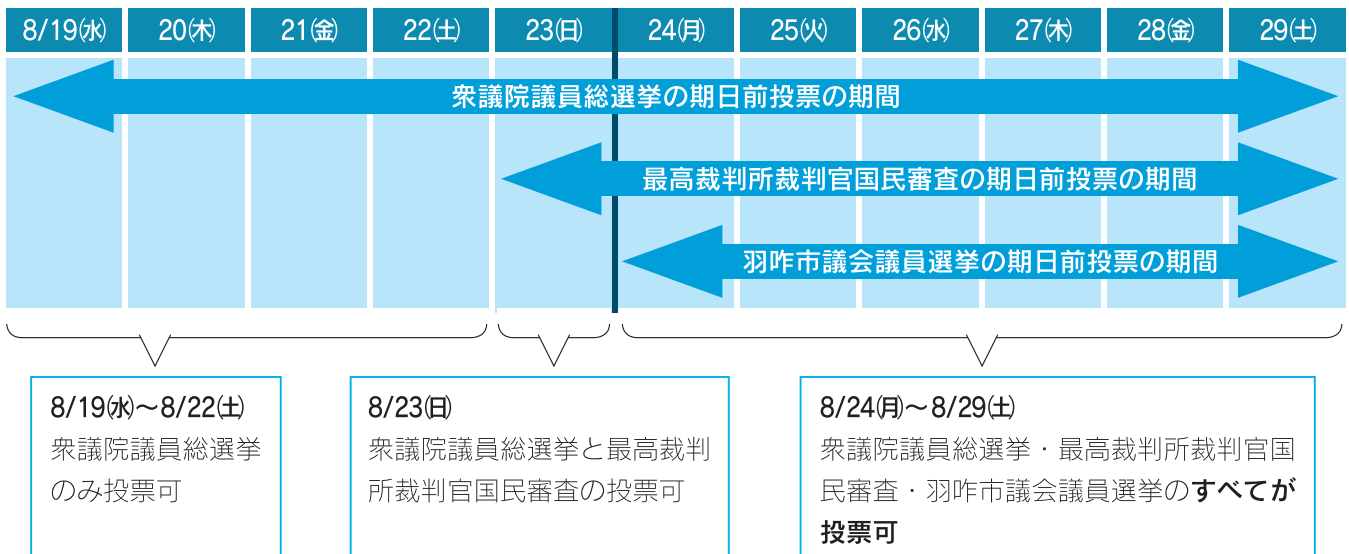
| 8/19㈬ | 20㈭ | 21㈮ | 22㈯ | 23㈰ | 24㈪ | 25㈫ | 26㈬ | 27㈭ | 28㈮ | 29㈯ |
|---|---|---|---|---|---|---|---|---|---|---|

衆議院議員総選挙の期日前投票の期間

最高裁判所裁判官国民審査の期日前投票の期間

羽咋市議会議員選挙の期日前投票の期間

8/19㈬～8/22㈯
衆議院議員総選挙のみ投票可

8/23㈰
衆議院議員総選挙と最高裁判所裁判官国民審査の投票可

8/24㈪～8/29㈯
衆議院議員総選挙・最高裁判所裁判官国民審査・羽咋市議会議員選挙のすべてが投票可